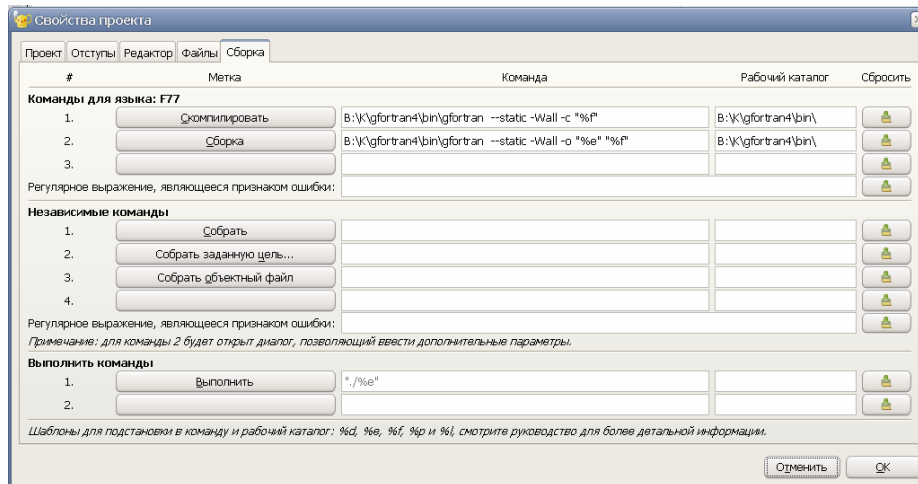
Свойства проекта

Проект | Отступы | Редактор | Файлы | Сборка

| # | Метка | Команда | Рабочий каталог | Сбросить |
|---|---|---|---|---|
| **Команды для языка: F77** | | | | |
| 1. | Скомпилировать | B:\K\gfortran4\bin\gfortran --static -Wall -c "%f" | B:\K\gfortran4\bin\ | |
| 2. | Сборка | B:\K\gfortran4\bin\gfortran --static -Wall -o "%e" "%f" | B:\K\gfortran4\bin\ | |
| 3. | | | | |
| Регулярное выражение, являющееся признаком ошибки: | | | | |
| **Независимые команды** | | | | |
| 1. | Собрать | | | |
| 2. | Собрать заданную цель... | | | |
| 3. | Собрать объектный файл | | | |
| 4. | | | | |
| Регулярное выражение, являющееся признаком ошибки: | | | | |

Примечание: для команды 2 будет открыт диалог, позволяющий ввести дополнительные параметры.

| # | Метка | Команда | Рабочий каталог | Сбросить |
|---|---|---|---|---|
| **Выполнить команды** | | | | |
| 1. | Выполнить | "./%e" | | |
| 2. | | | | |

Шаблоны для подстановки в команду и рабочий каталог: %d, %e, %f, %p и %l, смотрите руководство для более детальной информации.

Отменить | OK